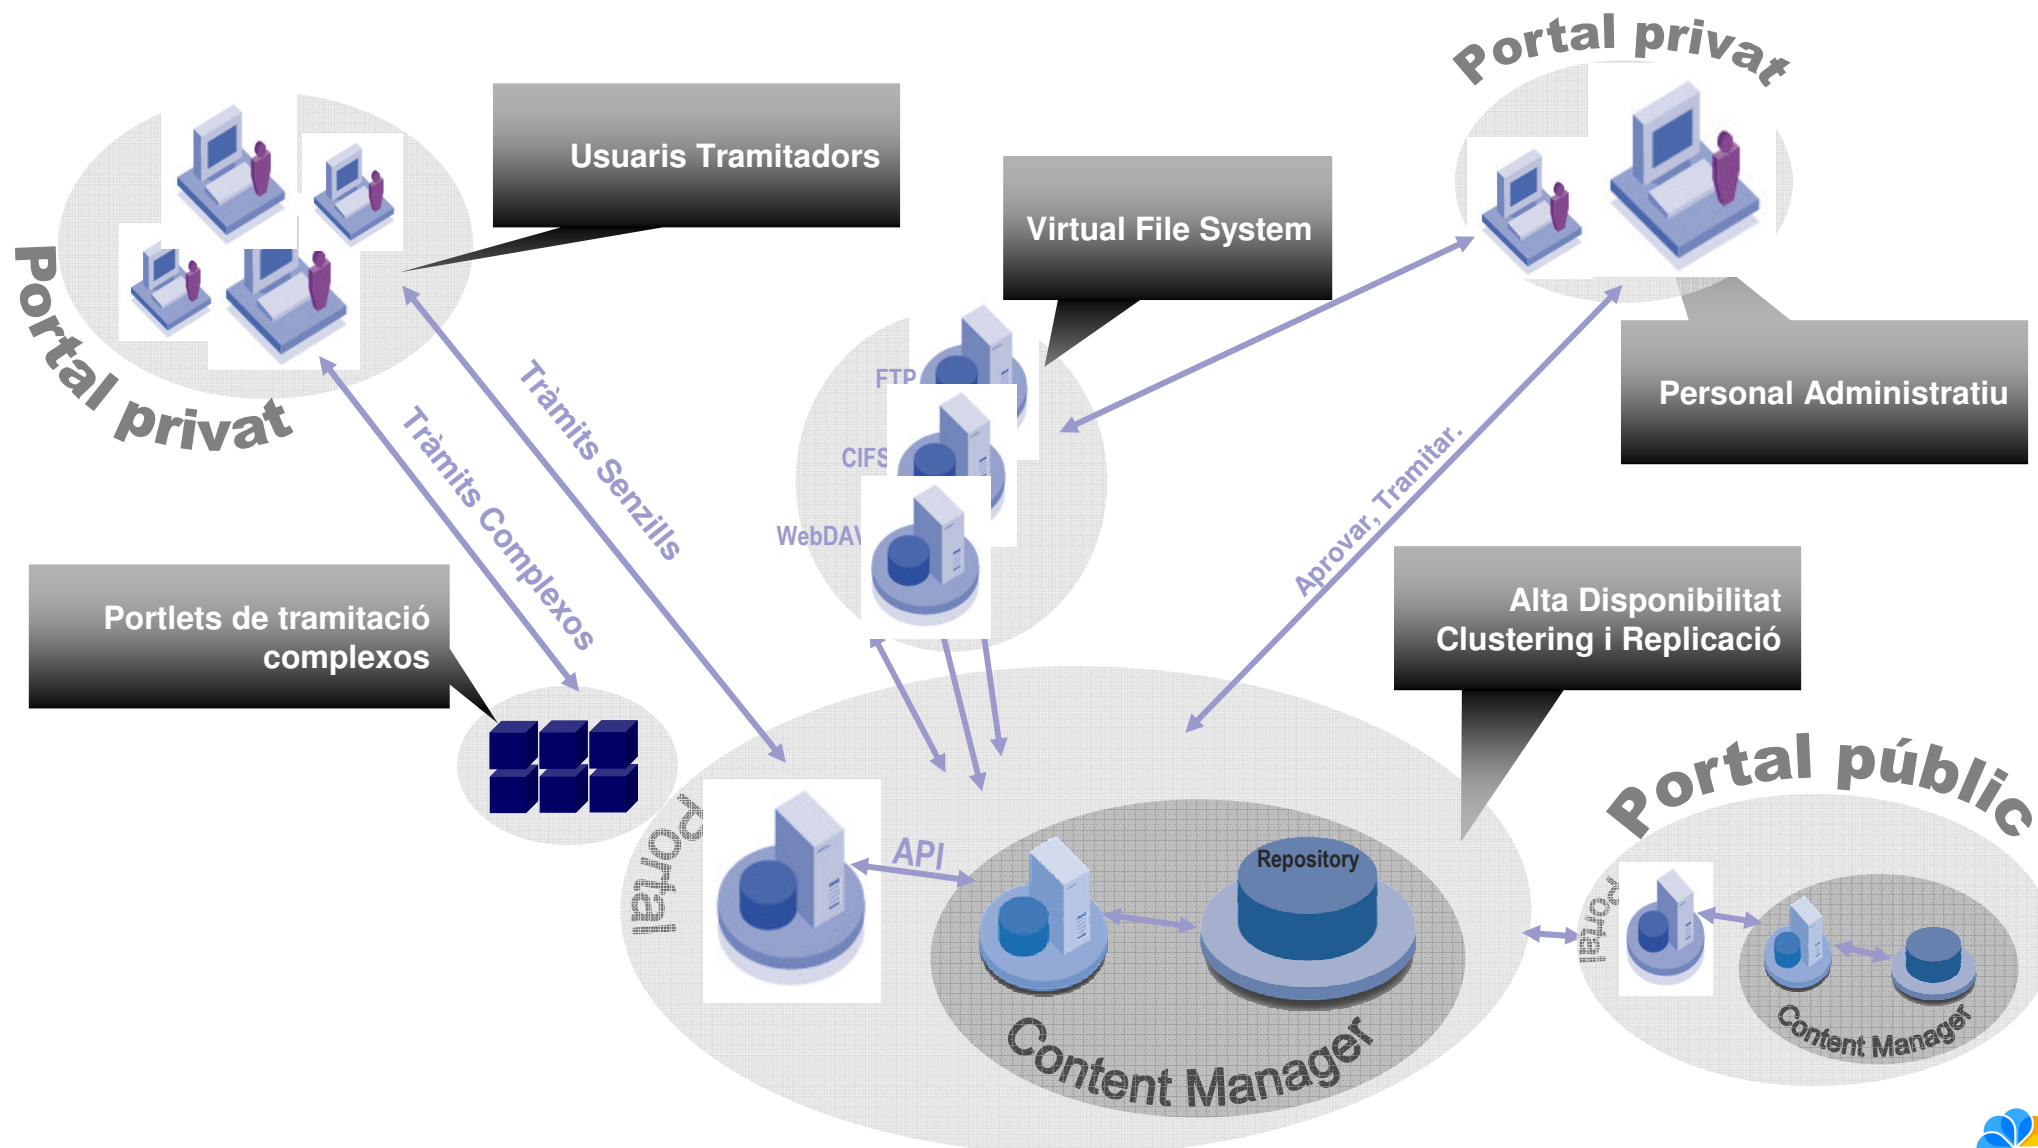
Portal privat

Usuaris Tramitadors

Virtual File System

Portal privat

Personal Administratiu

Tràmits Senzills

Tràmits Complexos

FTP

CIFS

WebDAV

Aprovar, Tramitar.

Portlets de tramitació complexos

Alta Disponibilitat Clustering i Replicació

Portal públic

Portal

API

Repository

Content Manager

Portal

Content Manager